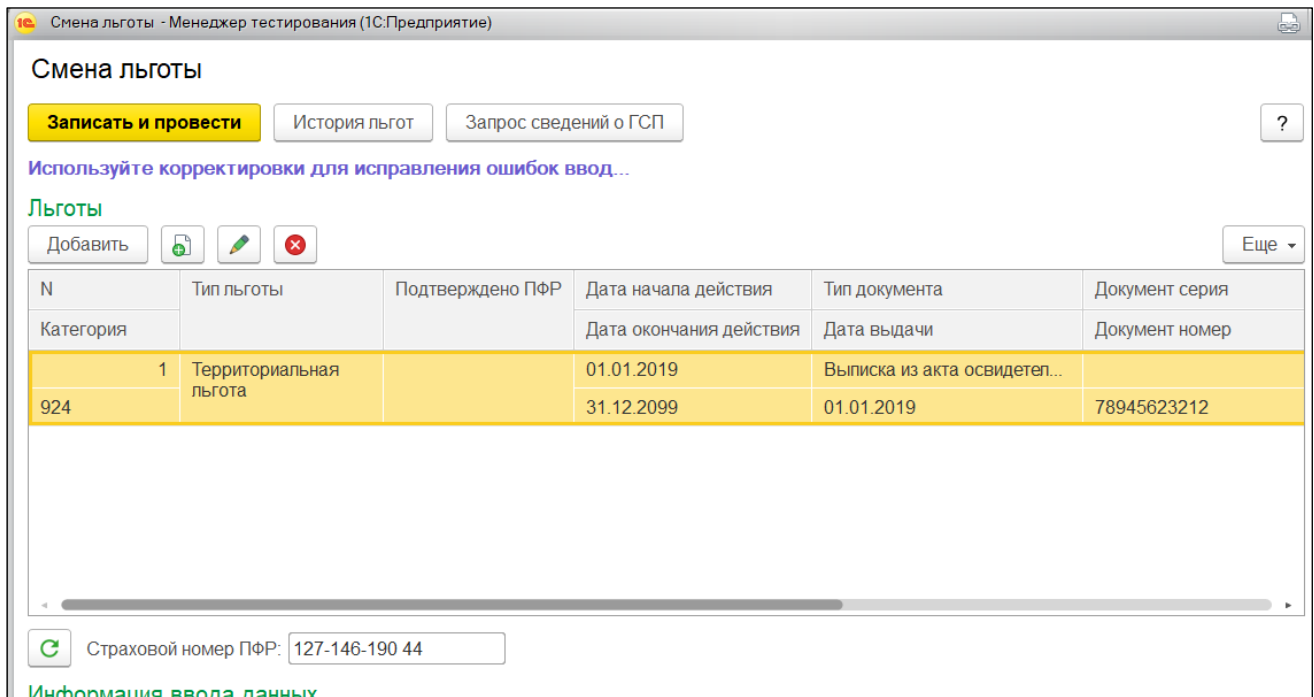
Смена льготы - Менеджер тестирования (1С:Предприятие)

Смена льготы

Записать и провести | История льгот | Запрос сведений о ГСП | ?

Используйте корректировки для исправления ошибок ввод...

Льготы

Добавить | Еще

| N / Категория | Тип льготы | Подтверждено ПФР | Дата начала действия / Дата окончания действия | Тип документа / Дата выдачи | Документ серия / Документ номер |
|---|---|---|---|---|---|
| 1 / 924 | Территориальная льгота | | 01.01.2019 / 31.12.2099 | Выписка из акта освидетел... / 01.01.2019 | / 78945623212 |

Страховой номер ПФР: 127-146-190 44

Информация ввода данных